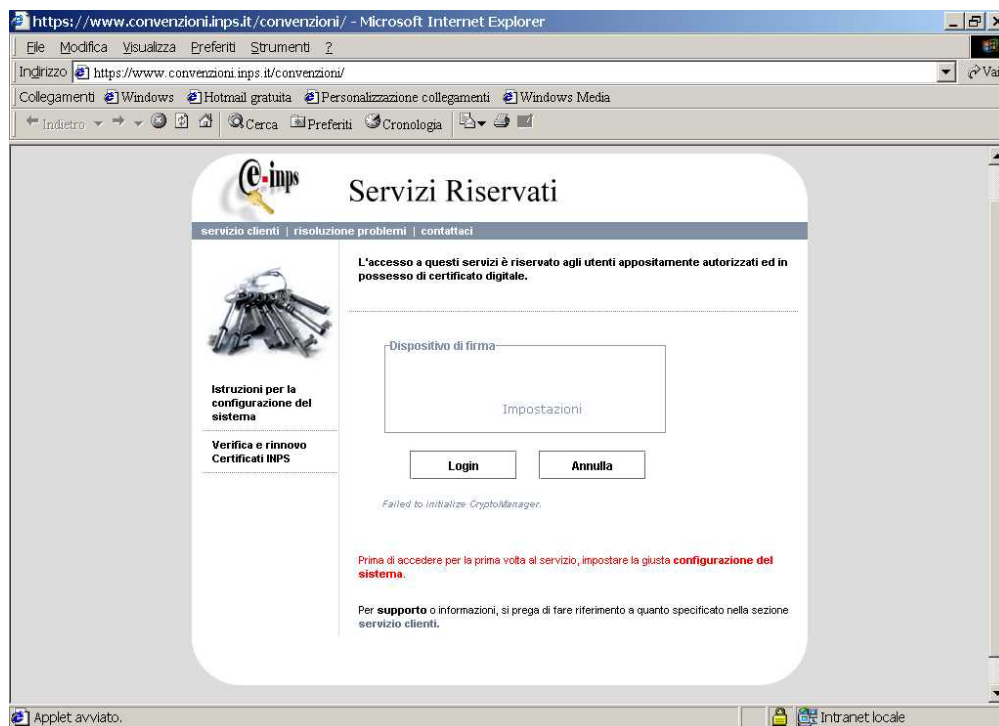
https://www.convenzioni.inps.it/convenzioni/ - Microsoft Internet Explorer

File Modifica Visualizza Preferiti Strumenti ?

Indirizzo https://www.convenzioni.inps.it/convenzioni/

Vai

Collegamenti Windows Hotmail gratuita Personalizzazione collegamenti Windows Media

Indietro Cerca Preferiti Cronologia

e-inps

Servizi Riservati

servizio clienti | risoluzione problemi | contattaci

L'accesso a questi servizi è riservato agli utenti appositamente autorizzati ed in possesso di certificato digitale.

Dispositivo di firma

Impostazioni

Login

Annulla

Failed to initialize CryptoManager.

Istruzioni per la configurazione del sistema

Verifica e rinnovo Certificati INPS

Prima di accedere per la prima volta al servizio, impostare la giusta configurazione del sistema.

Per supporto o informazioni, si prega di fare riferimento a quanto specificato nella sezione servizio clienti.

Applet avviato.

Intranet locale